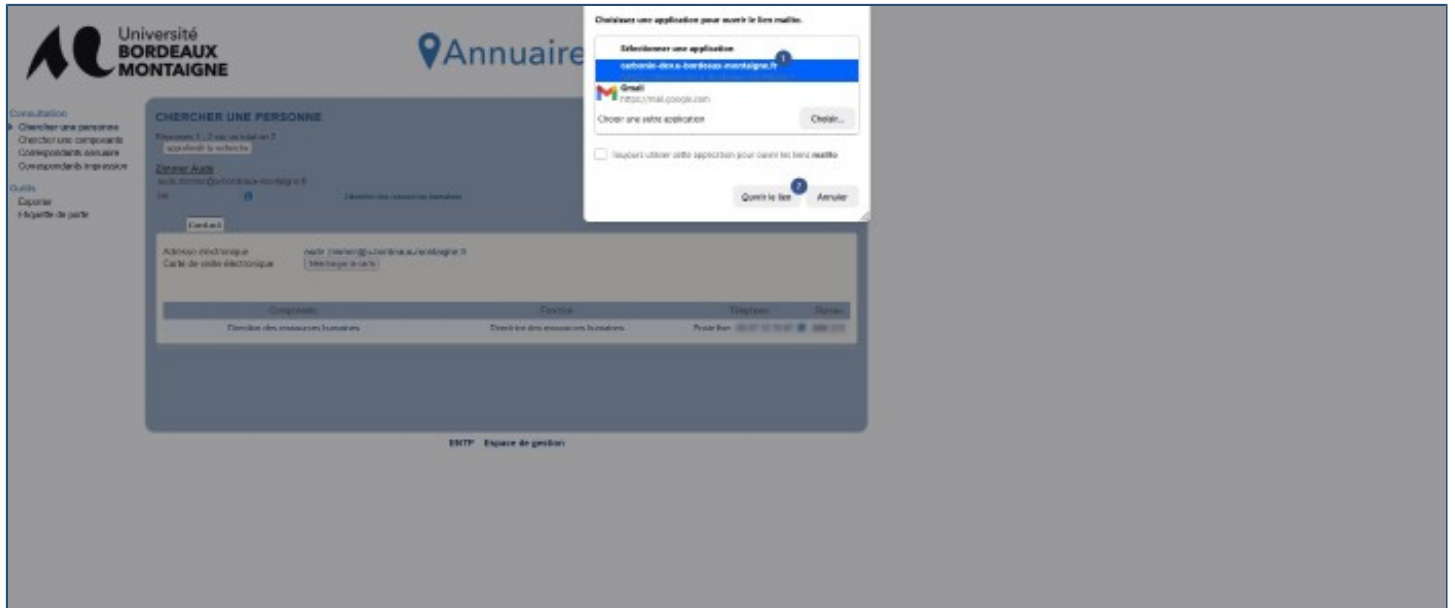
Université
BORDEAUX
MONTAIGNE

Annuaire

Consultation
Chercher une personne
Chercher une composante
Correspondants annuaire
Correspondants impression

Outils
Exporter
Etiquette de porte

CHERCHER UNE PERSONNE

Réponses 1 - 2 sur un total de 2
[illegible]

Zimmer Aude
aude.zimmer@u-bordeaux-montaigne.fr

Direction des ressources humaines

Contact

Adresse électronique aude.zimmer@u-bordeaux-montaigne.fr
Carte de visite électronique Télécharger la carte

| Composante | Fonction | Téléphone | Bureau |
|---|---|---|---|
| Direction des ressources humaines | Direction des ressources humaines | Poste fixe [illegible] | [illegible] |

ENTP Espace de gestion

Choisissez une application pour ouvrir le lien mailto.

Sélectionner une application
1
carbonio-dev.u-bordeaux-montaigne.fr
Gmail
https://mail.google.com
Choisir une autre application
Choisir...

Toujours utiliser cette application pour ouvrir les liens mailto

2
Ouvrir le lien
Annuler